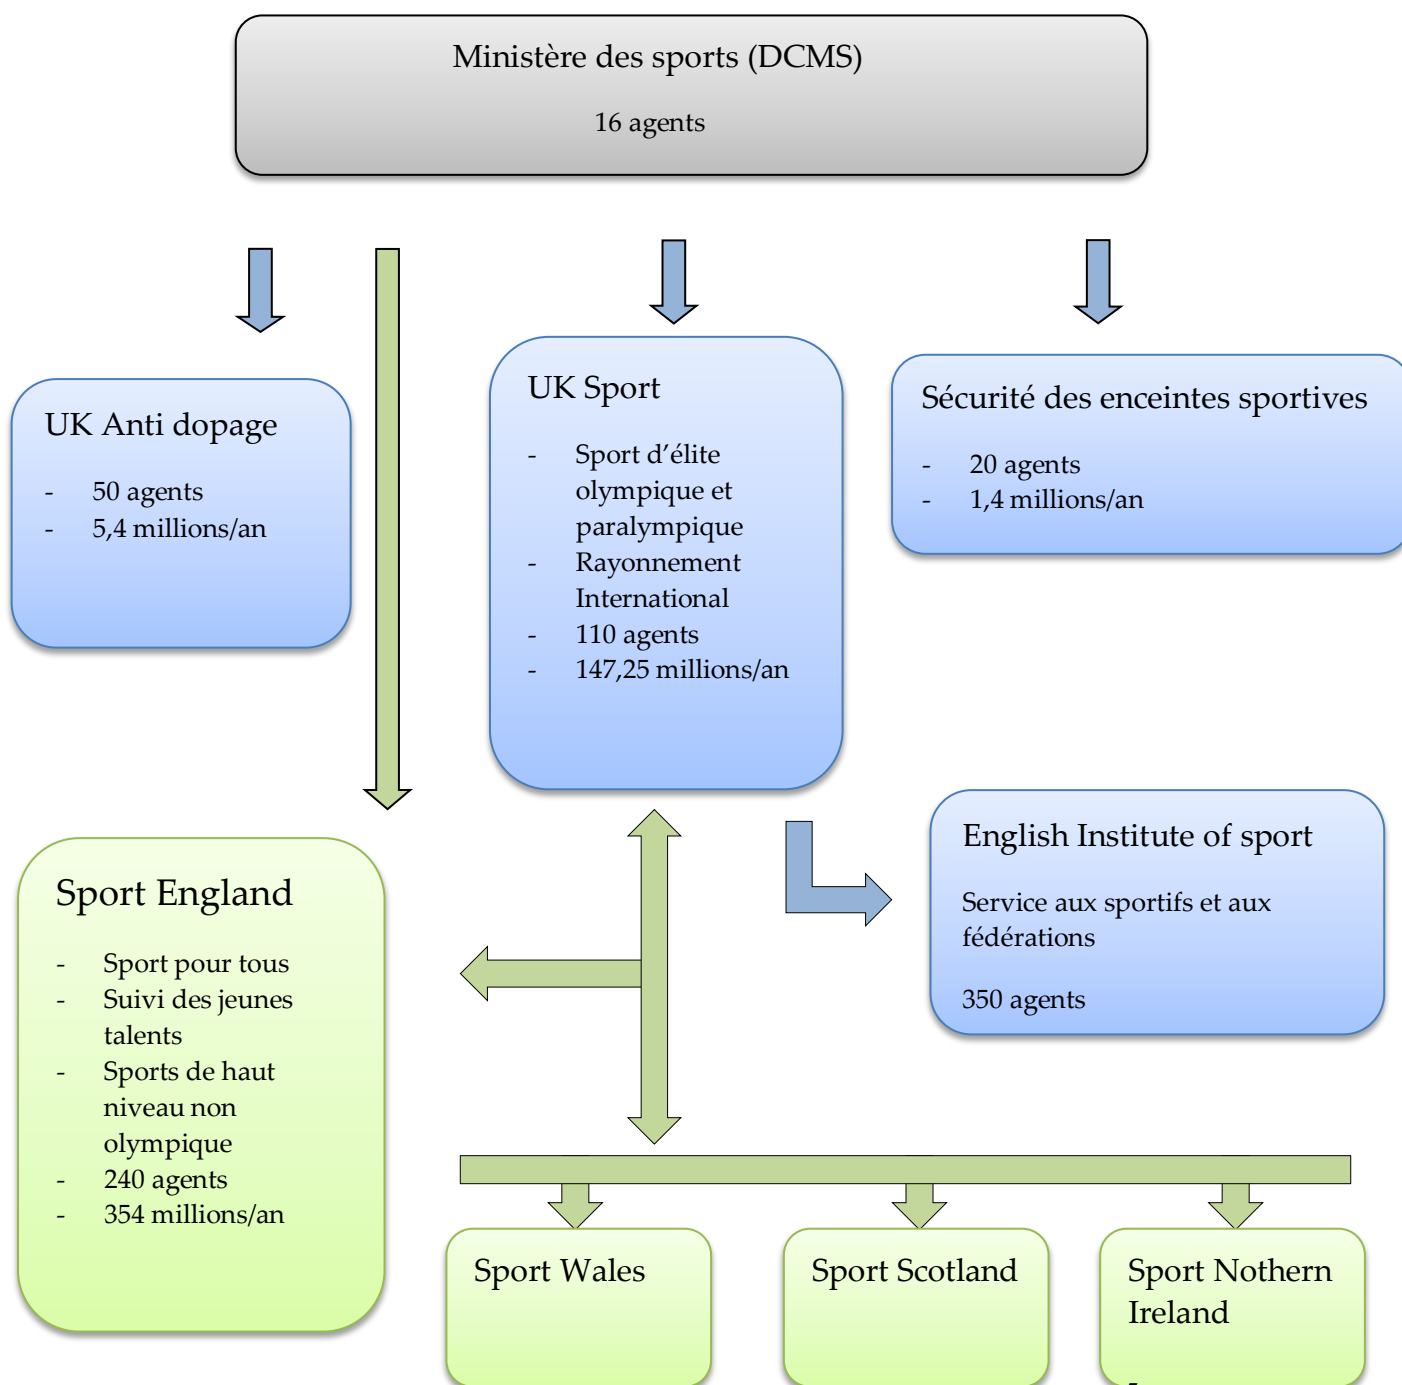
Ministère des sports (DCMS)

16 agents

UK Anti dopage

- 50 agents
- 5,4 millions/an

UK Sport

- Sport d'élite olympique et paralympique
- Rayonnement International
- 110 agents
- 147,25 millions/an

Sécurité des enceintes sportives

- 20 agents
- 1,4 millions/an

English Institute of sport

Service aux sportifs et aux fédérations

350 agents

Sport England

- Sport pour tous
- Suivi des jeunes talents
- Sports de haut niveau non olympique
- 240 agents
- 354 millions/an

Sport Wales

Sport Scotland

Sport Nothern Ireland